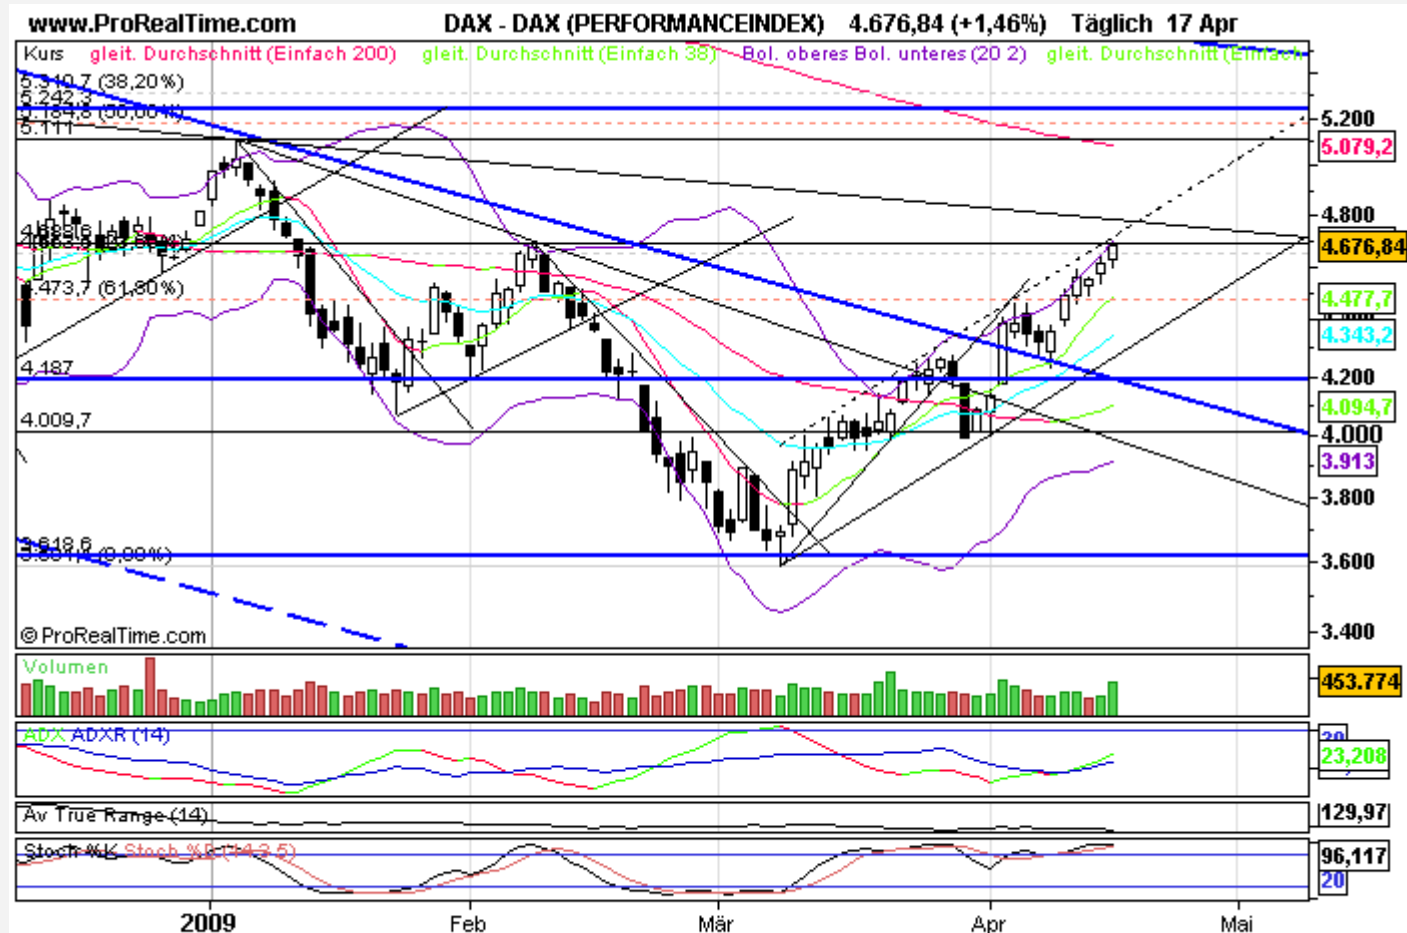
www.ProRealTime.com DAX - DAX (PERFORMANCEINDEX) 4.676,84 (+1,46%) Täglich 17 Apr

Kurs gleit. Durchschnitt (Einfach 200) gleit. Durchschnitt (Einfach 38) Bol. oberes Bol. unteres (20 2) gleit. Durchschnitt (Einfach

5.310,7 (38,20%)
5.242
5.184,8 (50,00%)
5.111
4.683,6
4.663,3
4.473,7 (61,80%)
4.487
4.009,7
3.618,6
3.601 (0,00%)

5.200
5.079,2
4.800
4.676,84
4.477,7
4.343,2
4.200
4.094,7
4.000
3.913
3.800
3.600
3.400

© ProRealTime.com

Volumen
453.774

ADX ADXR (14)
20
23,208

Av True Range (14)
129,97

Stoch %K Stoch %D (14 3 5)
96,117
20

2009 Feb Mär Apr Mai